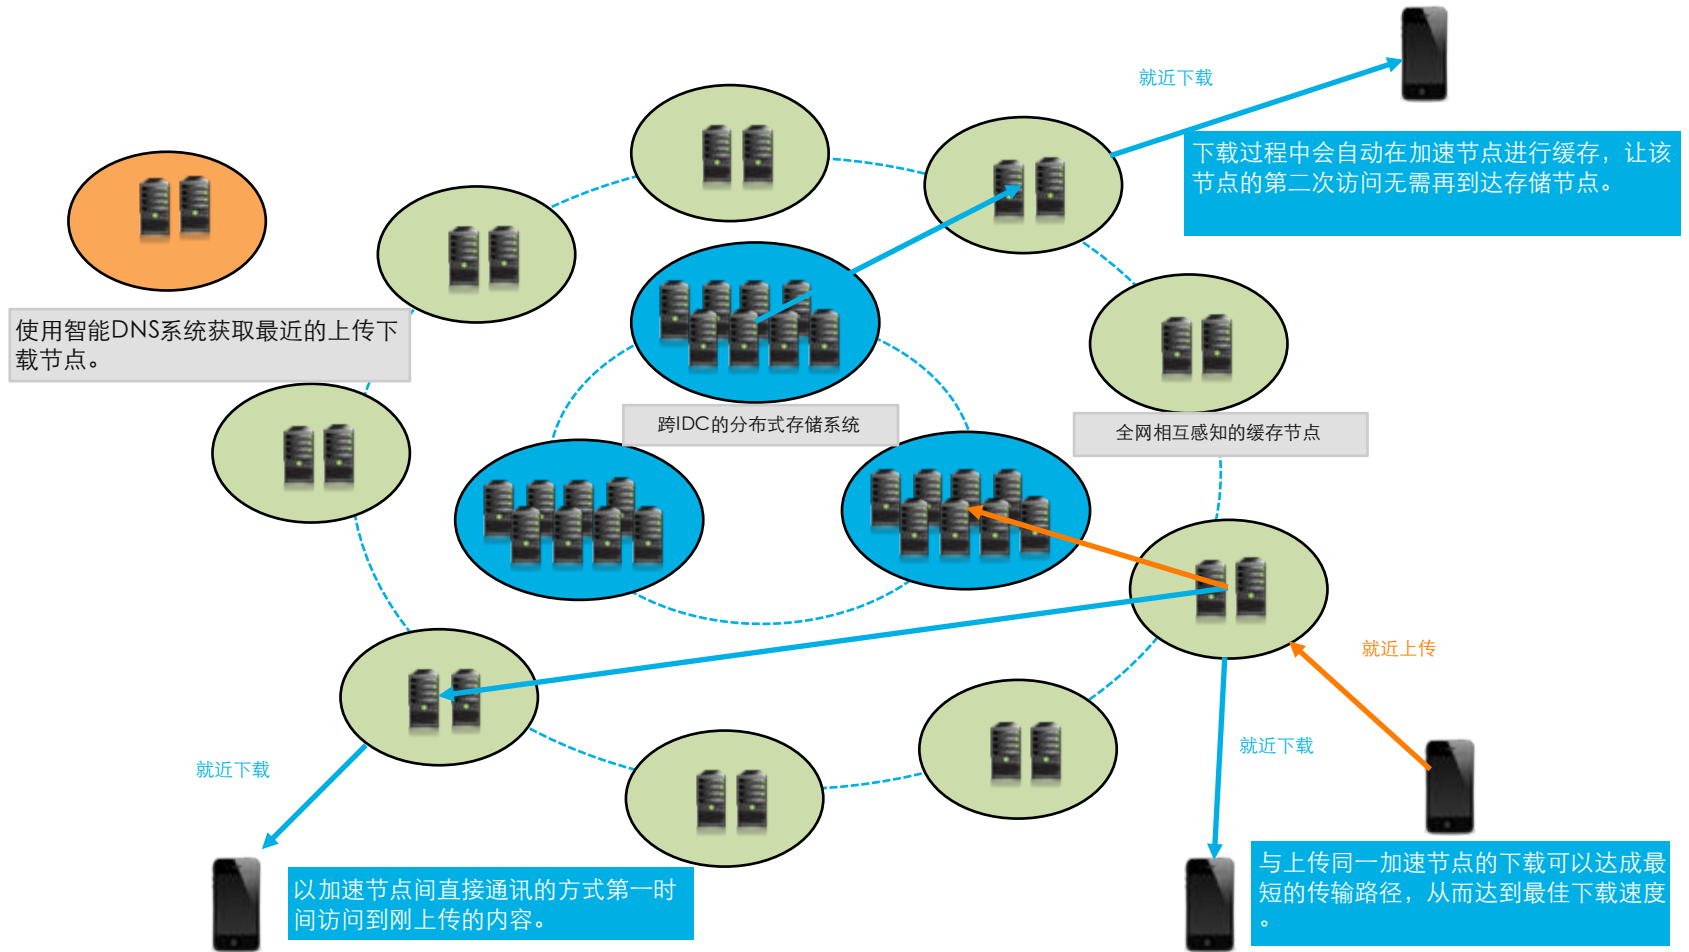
就近下载

下载过程中会自动在加速节点进行缓存，让该节点的第二次访问无需再到达存储节点。

使用智能DNS系统获取最近的上传下载节点。

跨IDC的分布式存储系统

全网相互感知的缓存节点

就近上传

就近下载

就近下载

以加速节点间直接通讯的方式第一时间访问到刚上传的内容。

与上传同一加速节点的下载可以达成最短的传输路径，从而达到最佳下载速度。